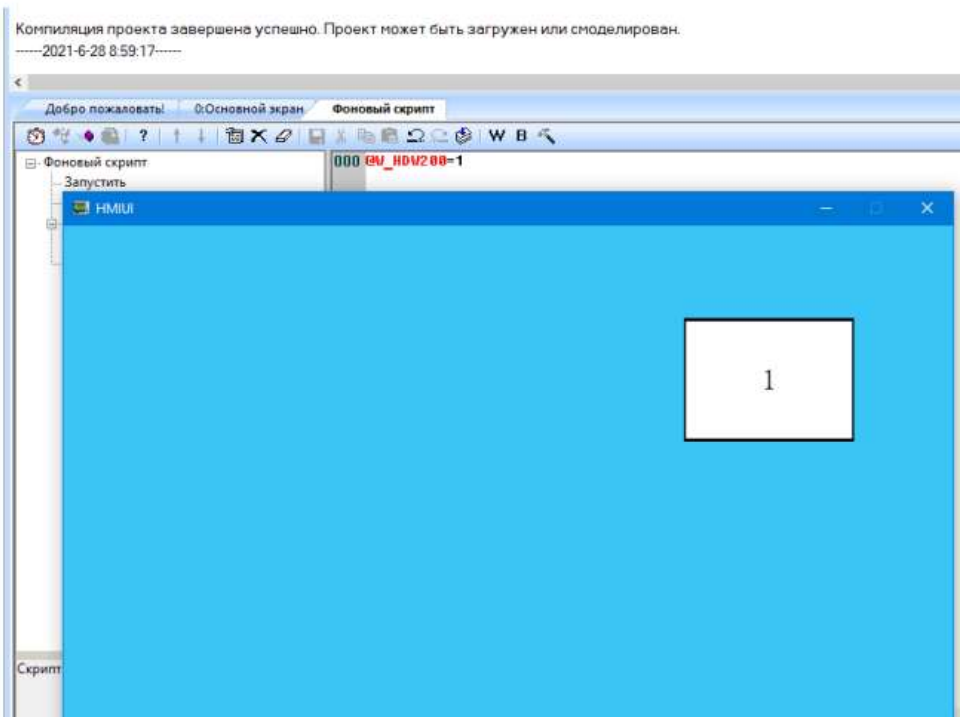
Компиляция проекта завершена успешно. Проект может быть загружен или смоделирован.
------2021-6-28 8:59:17------

Добро пожаловать! 0:Основной экран Фоновый скрипт

? W B

Фоновый скрипт
Запустить

000 @V_HDW200=1

HMIUI

1

Скрипт